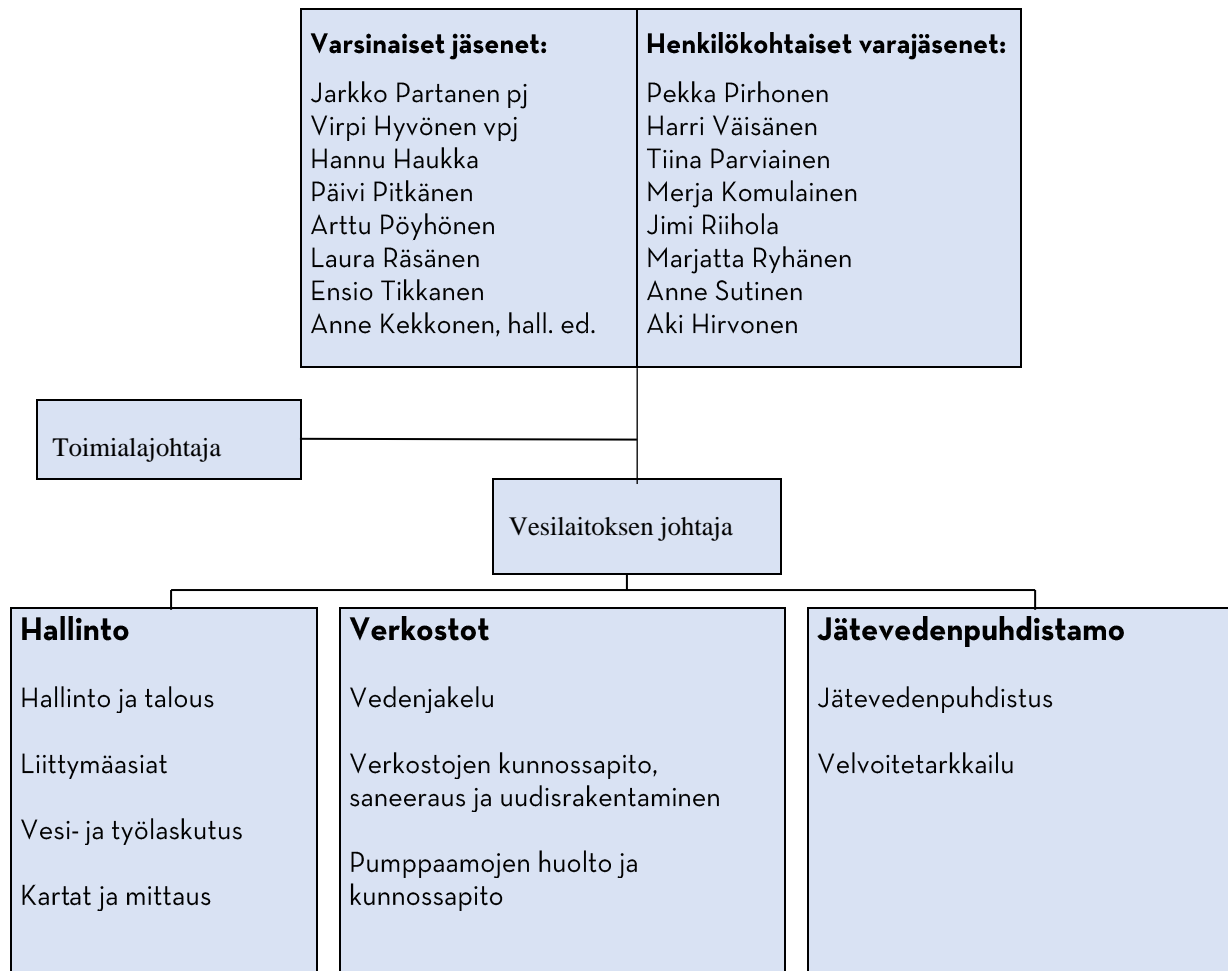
**Varsinaiset jäsenet:**

Jarkko Partanen pj
Virpi Hyvönen vpj
Hannu Haukka
Päivi Pitkänen
Arttu Pöyhönen
Laura Räsänen
Ensio Tikkanen
Anne Kekkonen, hall. ed.

**Henkilökohtaiset varajäsenet:**

Pekka Pirhonen
Harri Väisänen
Tiina Parviainen
Merja Komulainen
Jimi Riihola
Marjatta Ryhänen
Anne Sutinen
Aki Hirvonen

Toimialajohtaja

Vesilaitoksen johtaja

**Hallinto**

Hallinto ja talous

Liittymäasiat

Vesi- ja työlaskutus

Kartat ja mittaus

**Verkostot**

Vedenjakelu

Verkostojen kunnossapito, saneeraus ja uudisrakentaminen

Pumppaamojen huolto ja kunnossapito

**Jätevedenpuhdistamo**

Jätevedenpuhdistus

Velvoitetarkkailu